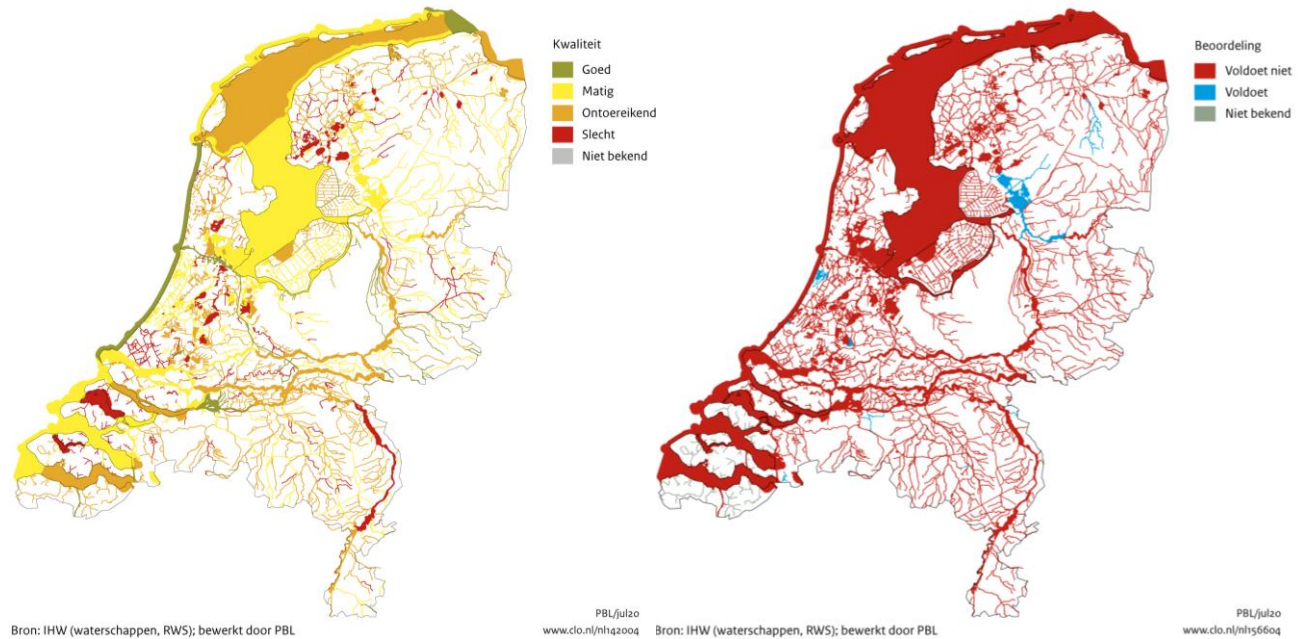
Kwaliteit
Goed
Matig
Ontoereikend
Slecht
Niet bekend

Bron: IHW (waterschappen, RWS); bewerkt door PBL
PBL/jul20
www.clo.nl/nl142004

Beoordeling
Voldoet niet
Voldoet
Niet bekend

Bron: IHW (waterschappen, RWS); bewerkt door PBL
PBL/jul20
www.clo.nl/nl156604